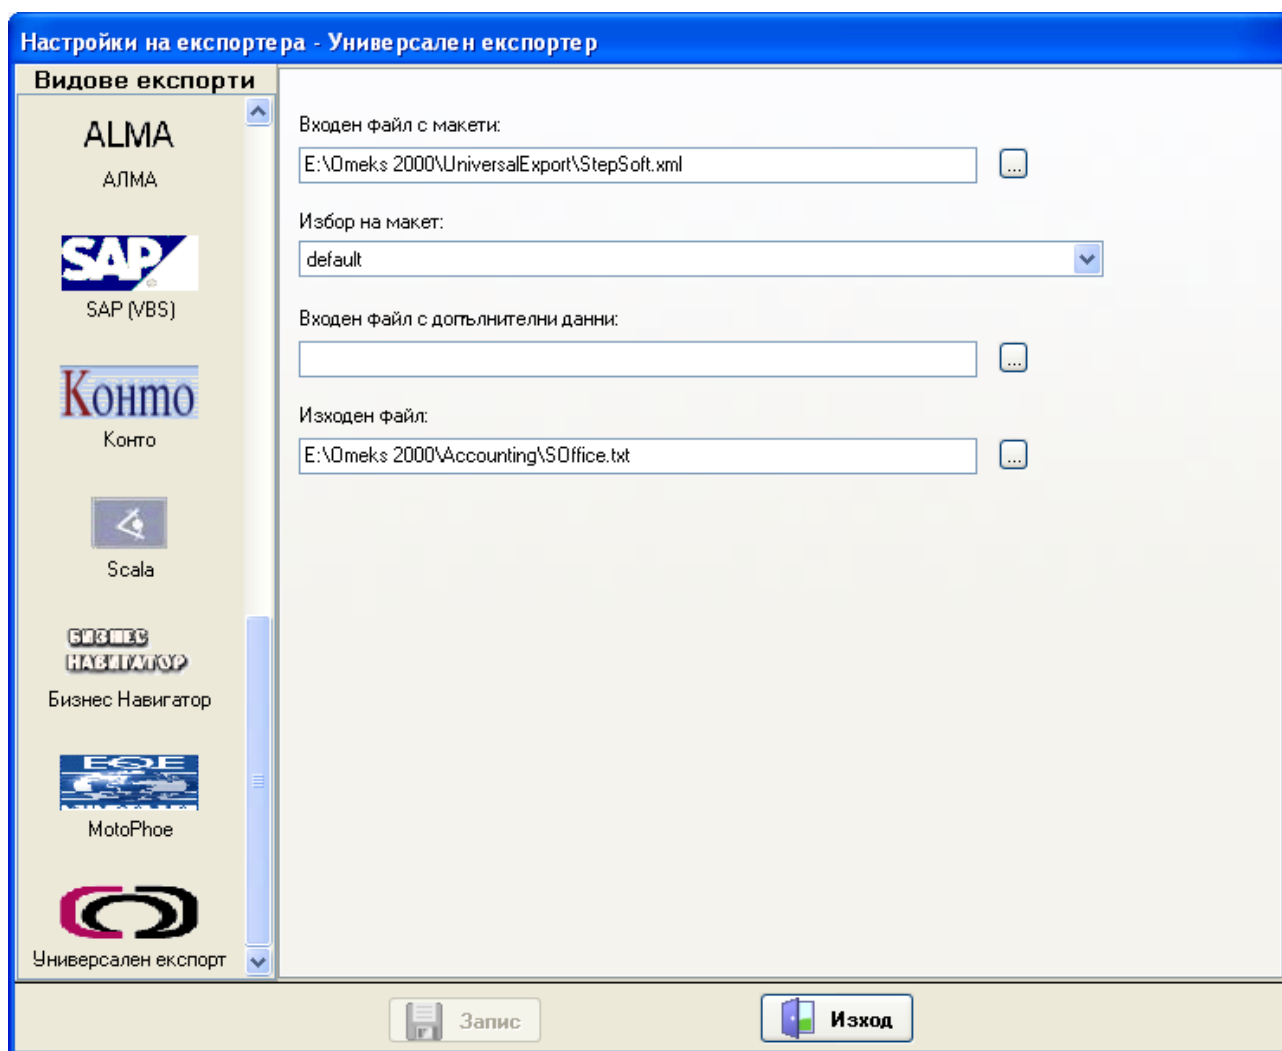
Настройки на експортера - Универсален експортер

Видове експорти

ALMA
АЛМА

SAP
SAP (VBS)

Конто
Конто

Scala

БИЗНЕС НАВИГАТОР
Бизнес Навигатор

MotoPhoe

Универсален експорт

Входен файл с макети:
E:\Omeks 2000\UniversalExport\StepSoft.xml
...

Избор на макет:
default

Входен файл с допълнителни данни:
...

Изходен файл:
E:\Omeks 2000\Accounting\SOffice.txt
...

Запис
Изход